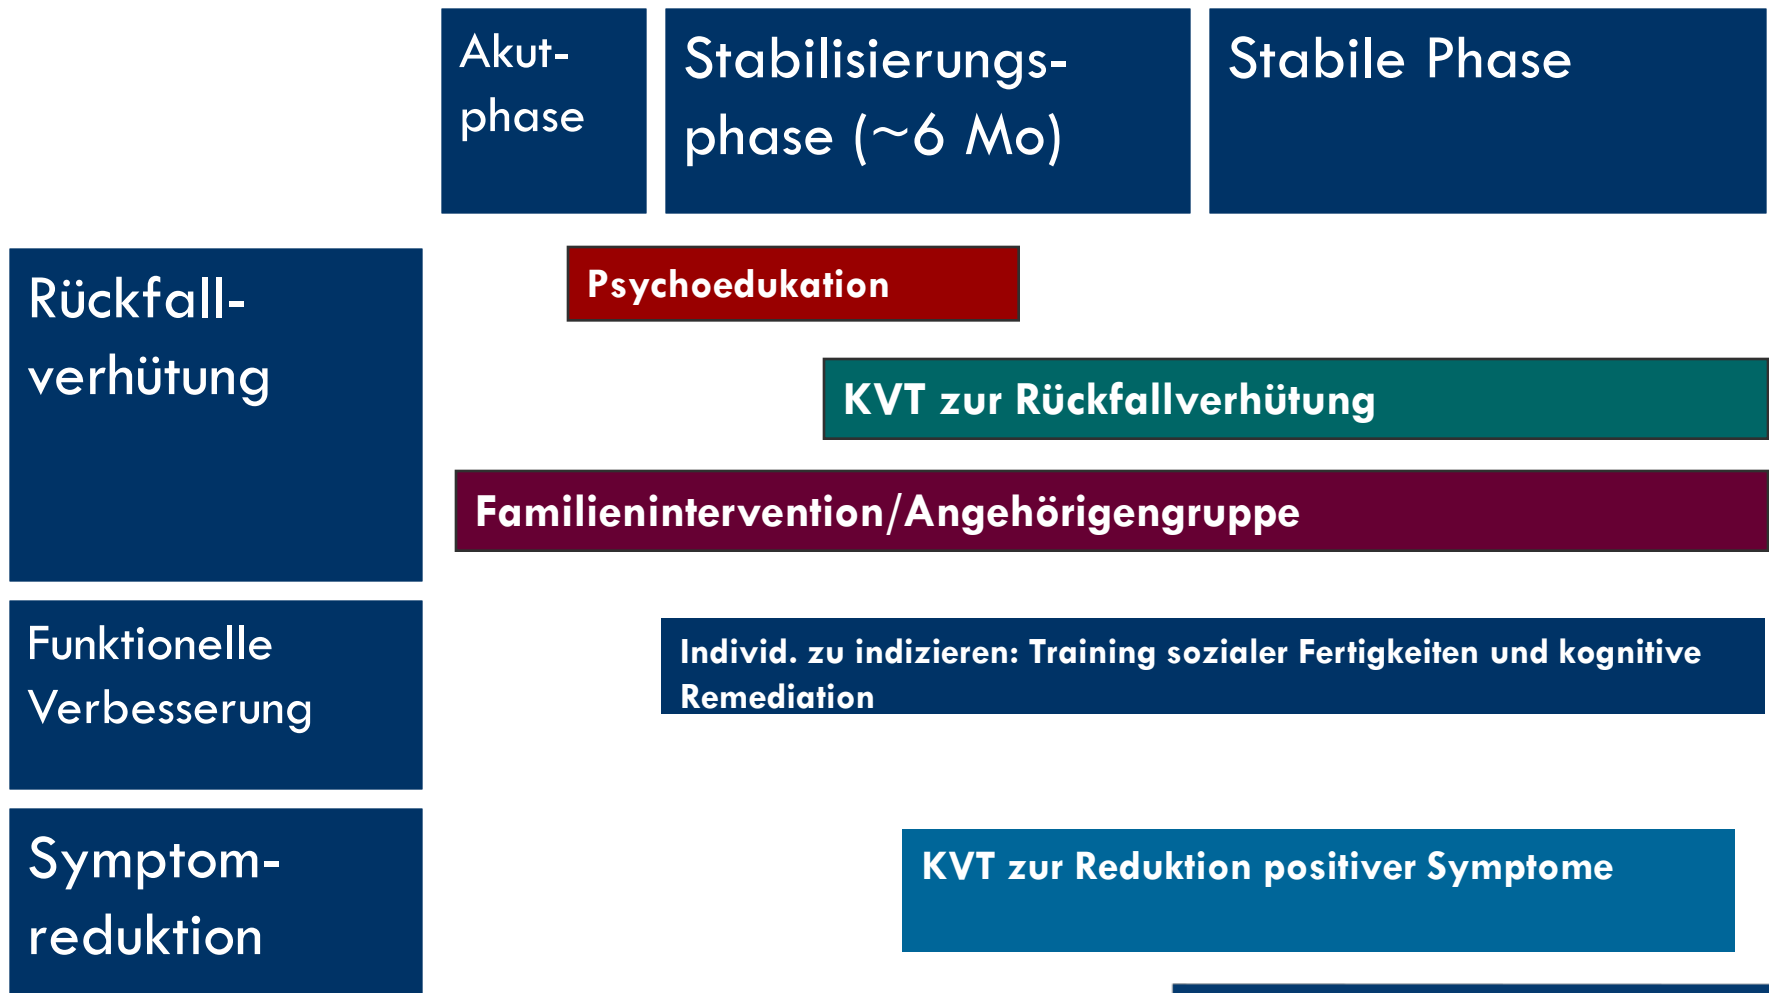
Akut-phase

Stabilisierungs-phase (~6 Mo)

Stabile Phase

Rückfall-verhütung

Psychoedukation

KVT zur Rückfallverhütung

Familienintervention/Angehörigengruppe

Funktionelle Verbesserung

Individ. zu indizieren: Training sozialer Fertigkeiten und kognitive Remediation

Symptom-reduktion

KVT zur Reduktion positiver Symptome